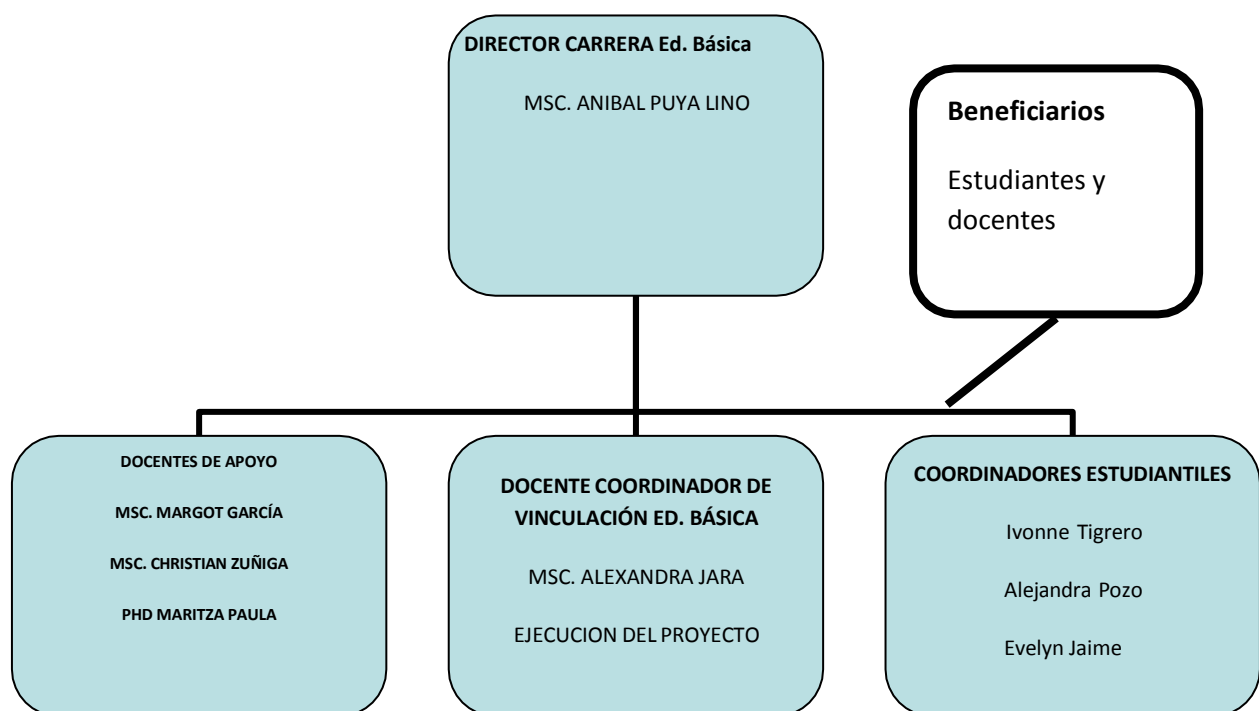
DIRECTOR CARRERA Ed. Básica

MSC. ANIBAL PUYA LINO

Beneficiarios

Estudiantes y docentes

DOCENTES DE APOYO

MSC. MARGOT GARCÍA

MSC. CHRISTIAN ZUÑIGA

PHD MARITZA PAULA

DOCENTE COORDINADOR DE VINCULACIÓN ED. BÁSICA

MSC. ALEXANDRA JARA

EJECUCION DEL PROYECTO

COORDINADORES ESTUDIANTILES

Ivonne Tigrero

Alejandra Pozo

Evelyn Jaime